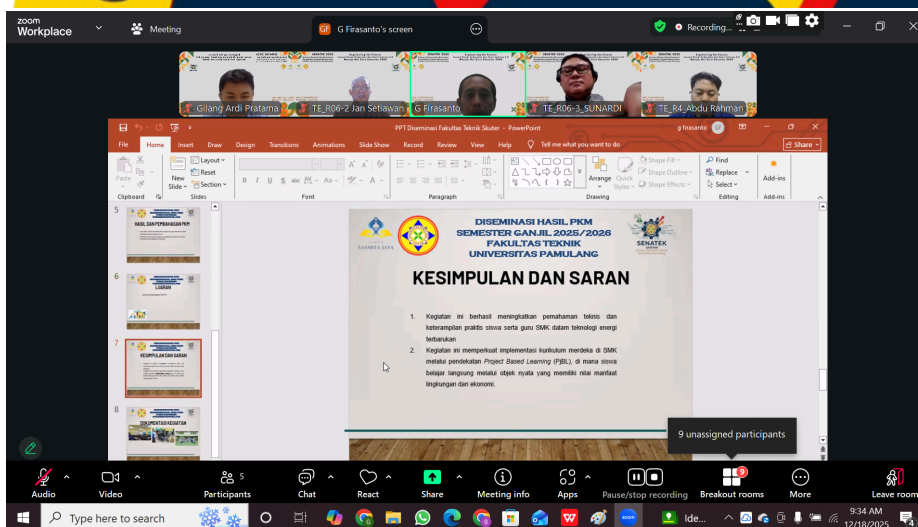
zoom Workplace

Meeting

GF G Firasanto's screen

Recording...

Gilang Ardi Pratama

TE_R06-2 Jan Setiawan

G Firasanto

TE_R06-3_SUNARDI

TE_R4_Abdu Rahman

PPT Diseminasi Fakultas Teknik Skuter - PowerPoint

g firasanto

File Home Insert Draw Design Transitions Animations Slide Show Record Review View Help Tell me what you want to do

Share

Paste Clipboard New Slide Layout Reset Section Slides Font Paragraph Drawing Arrange Quick Styles Shape Fill Shape Outline Shape Effects Find Replace Select Editing Add-ins Add-ins

5 HASIL DAN PEMBAHASAN PKM

6 LUARAN

7 KESIMPULAN DAN SARAN

8 DOKUMENTASI KEGIATAN

SASMITA JAYA

DISEMINASI HASIL PKM
SEMESTER GANJIL 2025/2026
FAKULTAS TEKNIK
UNIVERSITAS PAMULANG

SENATEK

KESIMPULAN DAN SARAN

1. Kegiatan ini berhasil meningkatkan pemahaman teknis dan keterampilan praktis siswa serta guru SMK dalam teknologi energi terbarukan

2. Kegiatan ini memperkuat implementasi kurikulum merdeka di SMK melalui pendekatan Project Based Learning (PjBL), di mana siswa belajar langsung melalui objek nyata yang memiliki nilai manfaat lingkungan dan ekonomi.

9 unassigned participants

Audio Video Participants 5 Chat React Share Meeting info Apps Pause/stop recording Breakout rooms 9 More Leave room

Type here to search

Ide...

9:34 AM
12/18/2025